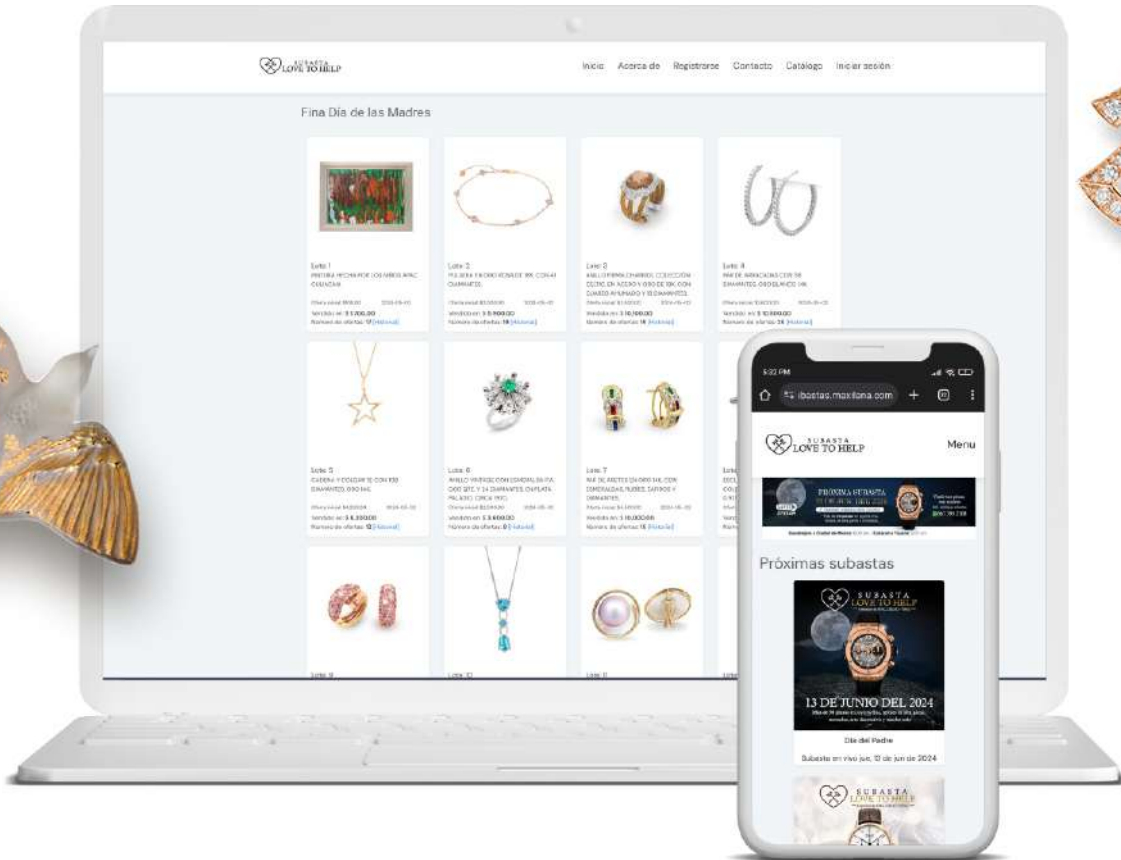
SUBASTA LOVE TO HELP

Inicio Acerca de Registrarse Contacto Catálogo Iniciar sesión

Fina Día de las Madres

Lote 1
PINTURA HECHA POR LOS NIÑOS APAC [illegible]
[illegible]
Vendido en: $ 1,700.00
Número de ofertas: 17 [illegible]

Lote 2
PULSERA EN ORO ROSA DE 18K CON 41 DIAMANTES
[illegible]
Vendido en: $ 5,900.00
Número de ofertas: 19 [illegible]

Lote 3
ANILLO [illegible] COLECCIÓN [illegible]
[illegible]
Vendido en: $ 16,100.00
Número de ofertas: 16 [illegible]

Lote 4
PAR DE ARRACADAS CON 98 DIAMANTES, ORO BLANCO 14K
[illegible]
Vendido en: $ 10,000.00
Número de ofertas: 24 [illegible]

Lote 5
CADENA Y COLGAR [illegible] CON 100 DIAMANTES, ORO 14K
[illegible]
Vendido en: $ 8,300.00
Número de ofertas: 12 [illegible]

Lote 6
ANILLO VINTAGE CON ESMERALDA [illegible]
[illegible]
Vendido en: $ 3,600.00
Número de ofertas: 8 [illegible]

Lote 7
PAR DE ARETES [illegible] CON ESMERALDAS, RUBIES, ZAFIROS Y DIAMANTES
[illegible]
Vendido en: $ 18,000.00
Número de ofertas: 15 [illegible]

Lote 9

Lote 10

Lote 11

5:32 PM
ibostas.maxilana.com

SUBASTA LOVE TO HELP
Menu

PRÓXIMA SUBASTA

Próximas subastas

SUBASTA LOVE TO HELP
13 DE JUNIO DEL 2024
Día del Padre
Subasta en vivo jue, 13 de jun de 2024

SUBASTA LOVE TO HELP